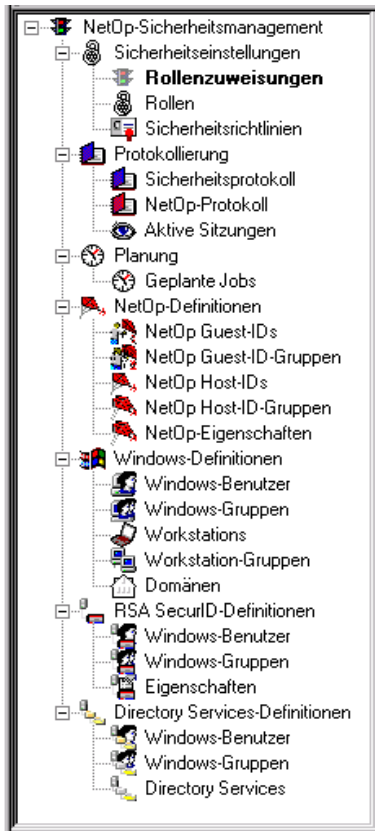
NetOp-Sicherheitsmanagement
Sicherheitseinstellungen
Rollenzuweisungen
Rollen
Sicherheitsrichtlinien
Protokollierung
Sicherheitsprotokoll
NetOp-Protokoll
Aktive Sitzungen
Planung
Geplante Jobs
NetOp-Definitionen
NetOp Guest-IDs
NetOp Guest-ID-Gruppen
NetOp Host-IDs
NetOp Host-ID-Gruppen
NetOp-Eigenschaften
Windows-Definitionen
Windows-Benutzer
Windows-Gruppen
Workstations
Workstation-Gruppen
Domänen
RSA SecurID-Definitionen
Windows-Benutzer
Windows-Gruppen
Eigenschaften
Directory Services-Definitionen
Windows-Benutzer
Windows-Gruppen
Directory Services